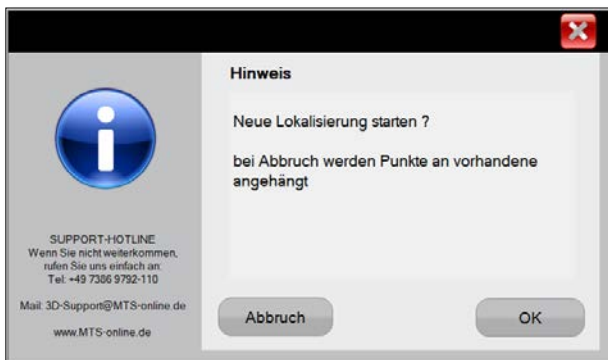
Hinweis

Neue Lokalisierung starten ?

bei Abbruch werden Punkte an vorhandene angehängt

SUPPORT-HOTLINE
Wenn Sie nicht weiterkommen, rufen Sie uns einfach an:
Tel: +49 7386 9792-110

Mail: 3D-Support@MTS-online.de

www.MTS-online.de

Abbruch

OK